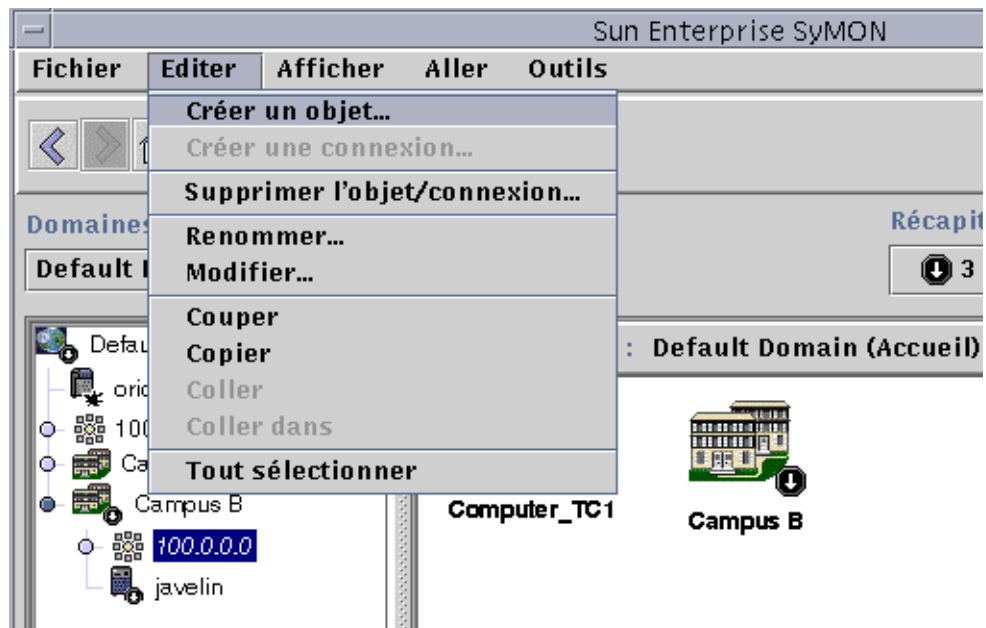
Sun Enterprise SyMON

Fichier Editer Afficher Aller Outils

Créer un objet...
Créer une connexion...
Supprimer l'objet/connexion...
Renommer...
Modifier...
Couper
Copier
Coller
Coller dans
Tout sélectionner

Domaines
Default I

Récapit
3

Defau
oric
100
Ca
Campus B
100.0.0.0
javelin

: Default Domain (Accueil)

Computer_TC1
Campus B